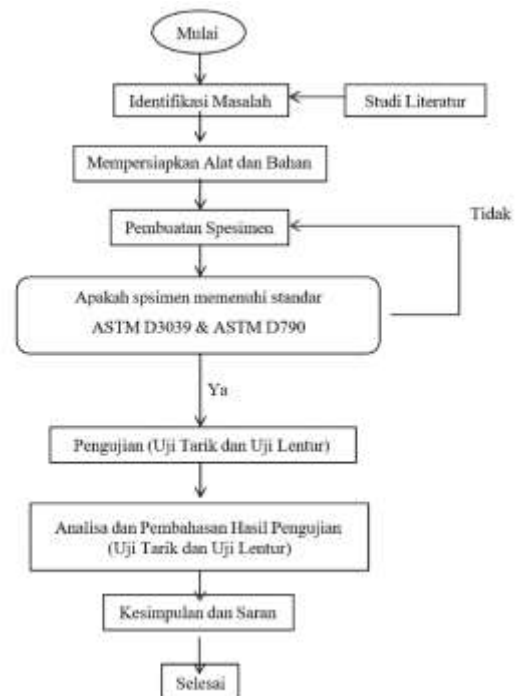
Mulai

Identifikasi Masalah

Studi Literatur

Mempersiapkan Alat dan Bahan

Pembuatan Spesimen

Tidak

Apakah spsimen memenuhi standar ASTM D3039 & ASTM D790

Ya

Pengujian (Uji Tarik dan Uji Lentur)

Analisa dan Pembahasan Hasil Pengujian (Uji Tarik dan Uji Lentur)

Kesimpulan dan Saran

Selesai